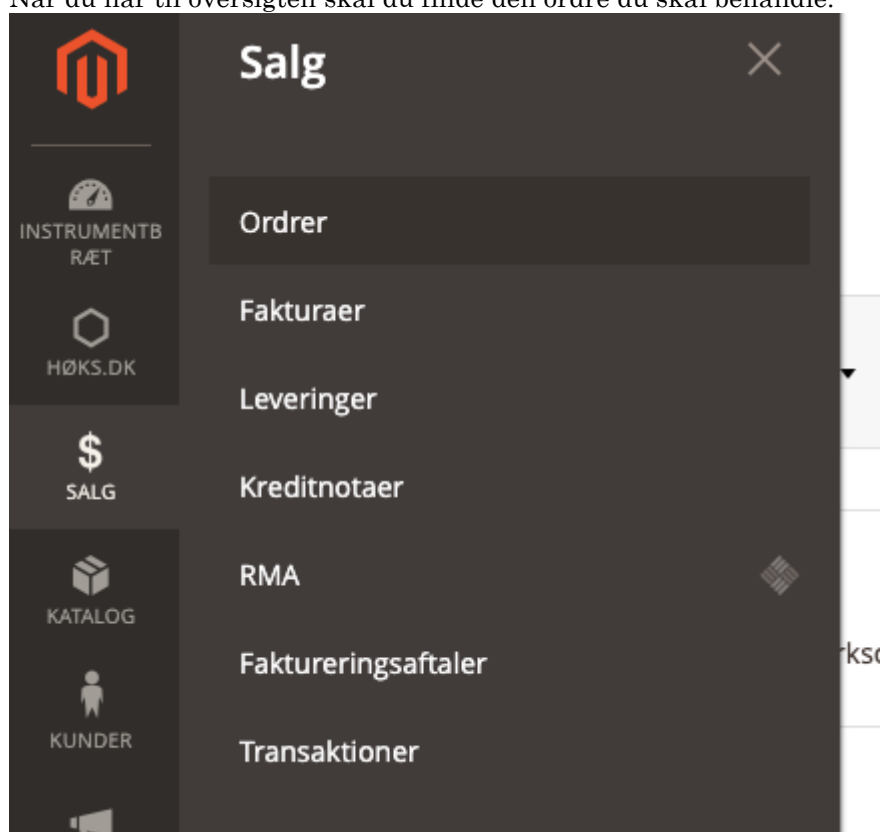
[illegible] oversigten skal du finde den ordre du skal behandle.

INSTRUMENTBRÆT

HØKS.DK

$
SALG

KATALOG

KUNDER

Salg

×

Ordrer

Fakturaer

Leveringer

Kreditnotaer

RMA

Faktureringsaftaler

Transaktioner

rks